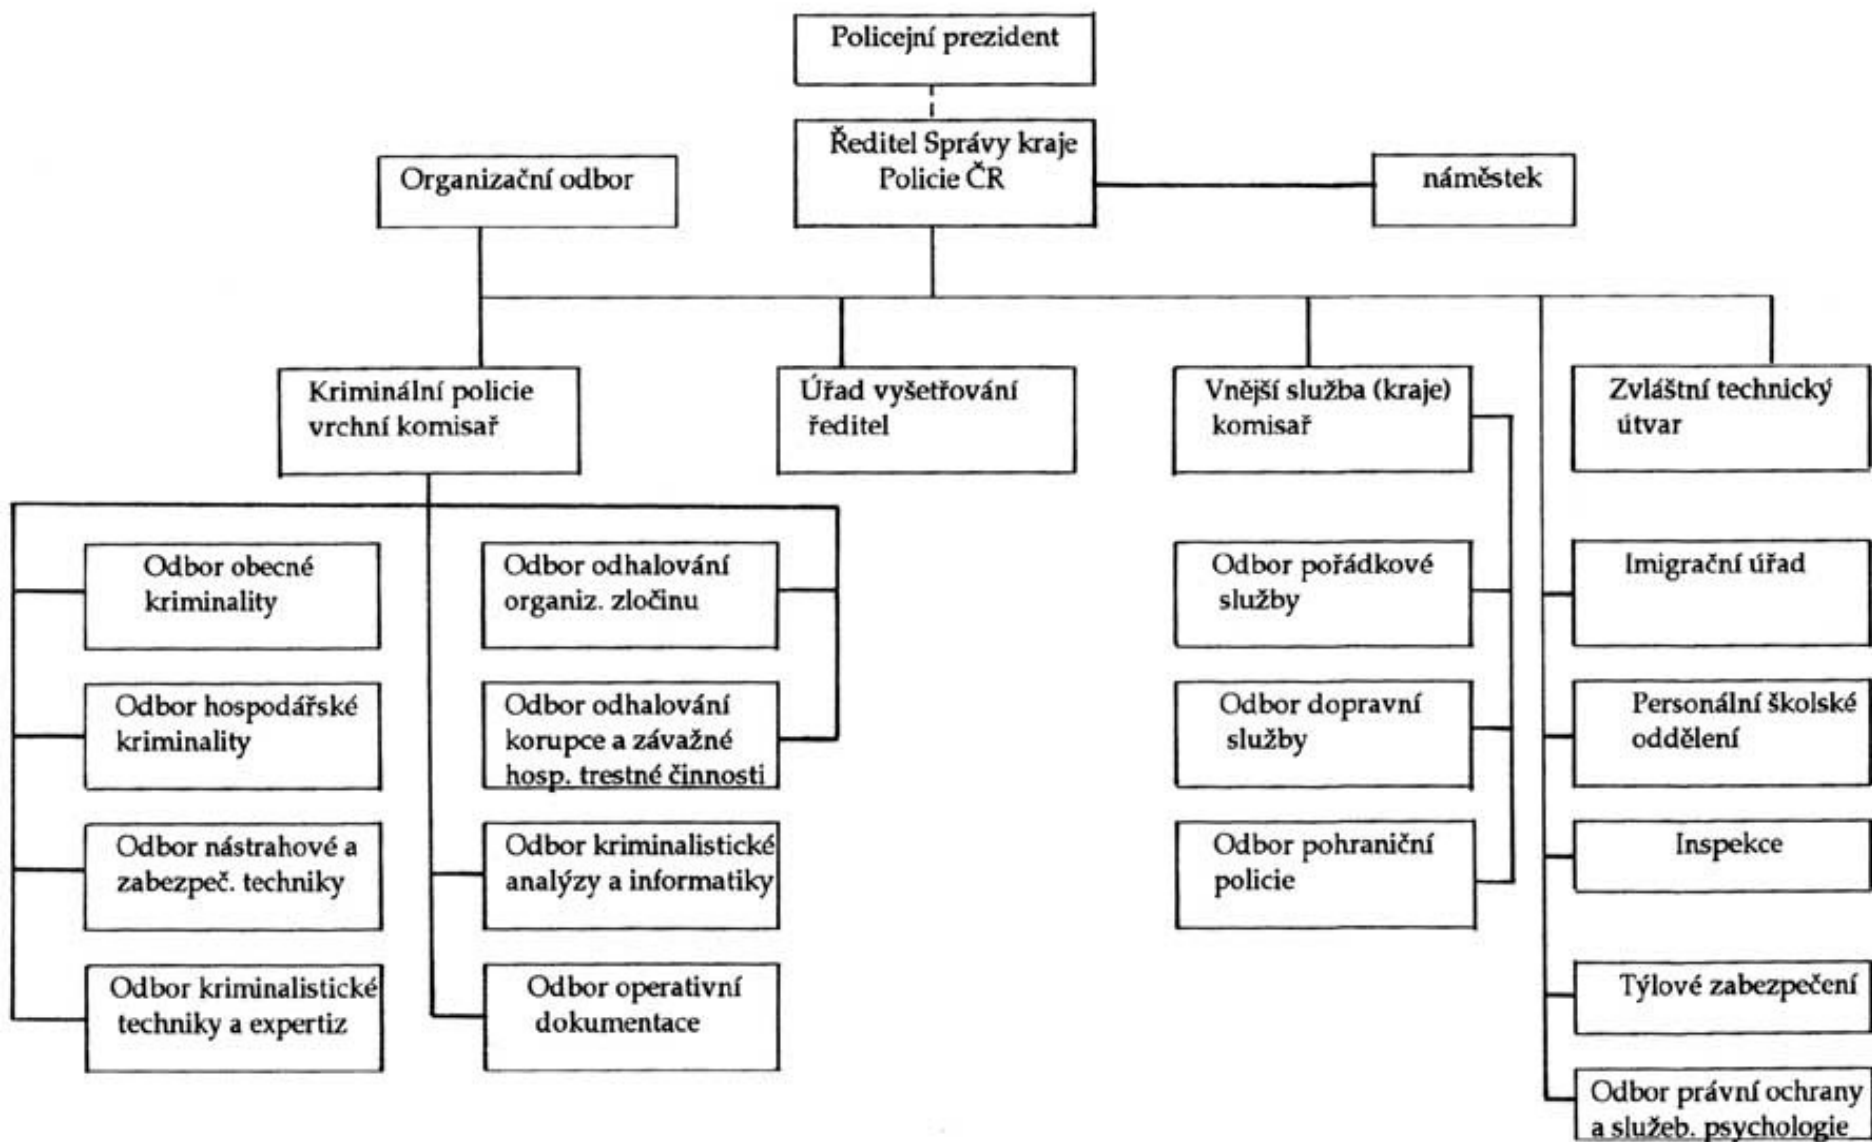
Policejní prezident

Ředitel Správy kraje Policie ČR

Organizační odbor

náměstek

Kriminální policie vrchní komisař

Úřad vyšetřování ředitel

Vnější služba (kraje) komisař

Zvláštní technický útvar

Odbor obecné kriminality

Odbor hospodářské kriminality

Odbor nástrahové a zabezpeč. techniky

Odbor kriminalistické techniky a expertiz

Odbor odhalování organiz. zločinu

Odbor odhalování korupce a závažné hosp. trestné činnosti

Odbor kriminalistické analýzy a informatiky

Odbor operativní dokumentace

Odbor pořádkové služby

Odbor dopravní služby

Odbor pohraniční policie

Imigrační úřad

Personální školské oddělení

Inspekce

Týlové zabezpečení

Odbor právní ochrany a služeb. psychologie